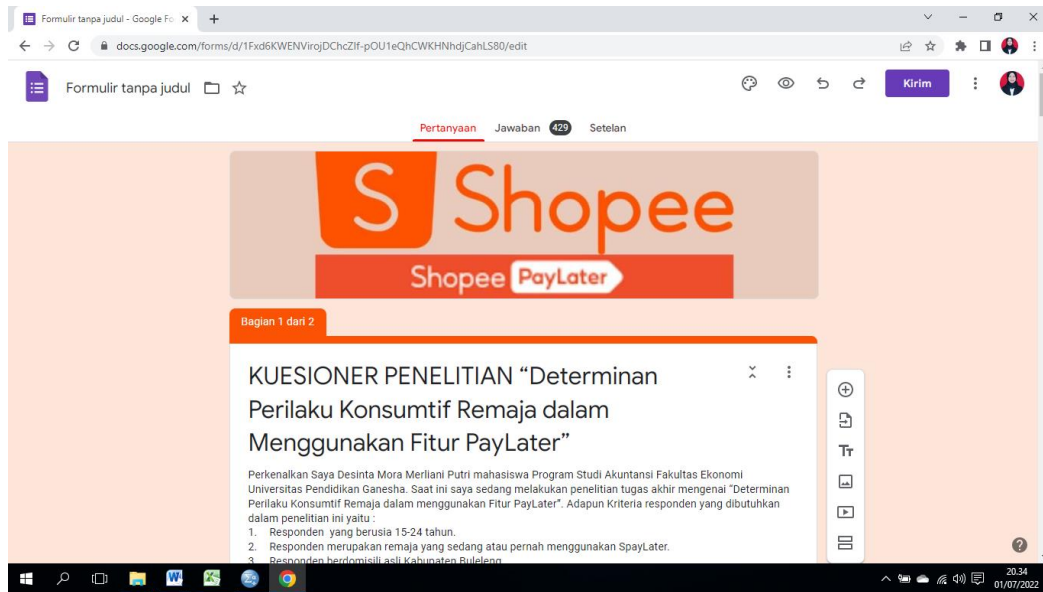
Formulir tanpa judul - Google Fo ×

docs.google.com/forms/d/1Fxd6KWENVirojDChcZIf-pOU1eQhCWKHNhdjCahLS80/edit

Formulir tanpa judul

Kirim

Pertanyaan Jawaban 429 Setelan

S Shopee

Shopee PayLater

Bagian 1 dari 2

KUESIONER PENELITIAN "Determinan Perilaku Konsumtif Remaja dalam Menggunakan Fitur PayLater"

Perkenalkan Saya Desinta Mora Merliani Putri mahasiswa Program Studi Akuntansi Fakultas Ekonomi Universitas Pendidikan Ganesha. Saat ini saya sedang melakukan penelitian tugas akhir mengenai "Determinan Perilaku Konsumtif Remaja dalam menggunakan Fitur PayLater". Adapun Kriteria responden yang dibutuhkan dalam penelitian ini yaitu :
1. Responden yang berusia 15-24 tahun.
2. Responden merupakan remaja yang sedang atau pernah menggunakan SpayLater.
3. Responden berdomisili asli Kabupaten Buleleng

20.34
01/07/2022